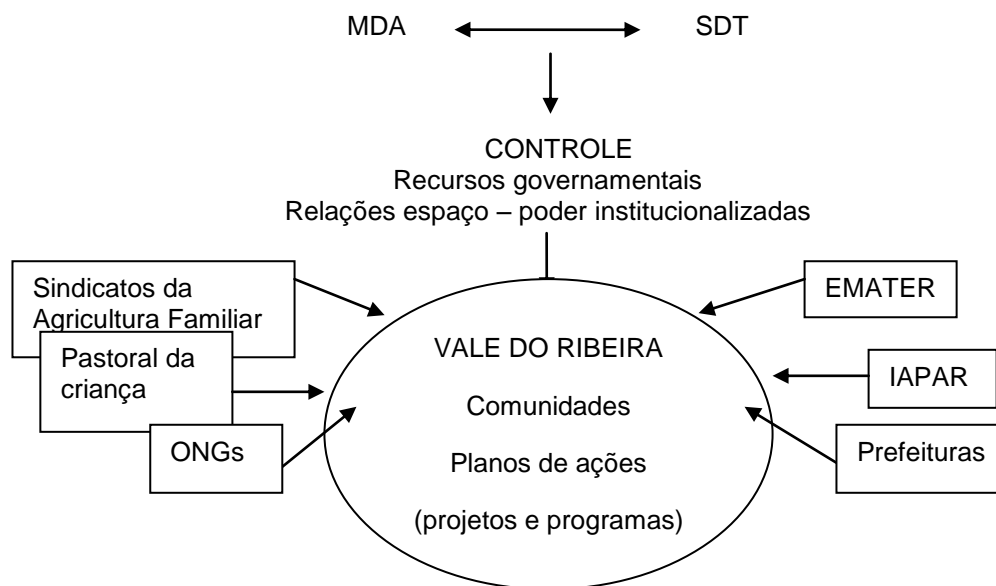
MDA SDT

CONTROLE
Recursos governamentais
Relações espaço – poder institucionalizadas

Sindicatos da Agricultura Familiar

Pastoral da criança

ONGs

EMATER

IAPAR

Prefeituras

VALE DO RIBEIRA

Comunidades

Planos de ações

(projetos e programas)